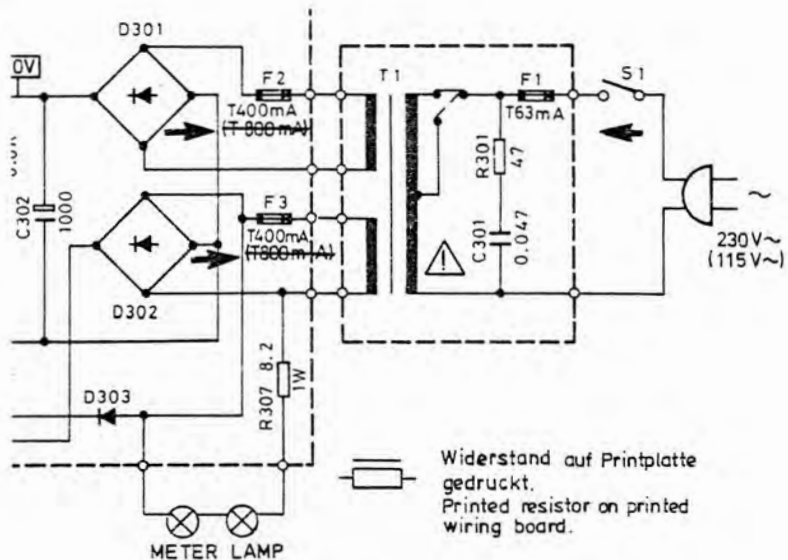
D301
0V
F2
T400mA
(T800mA)
T1
F1
T63mA
S1
R301
47
C302
1000
F3
T400mA
(T800mA)
C301
0.047
230V~
(115V~)
D302
R307 8.2
1W
D303
METER LAMP

Widerstand auf Printplatte gedruckt.
Printed resistor on printed wiring board.